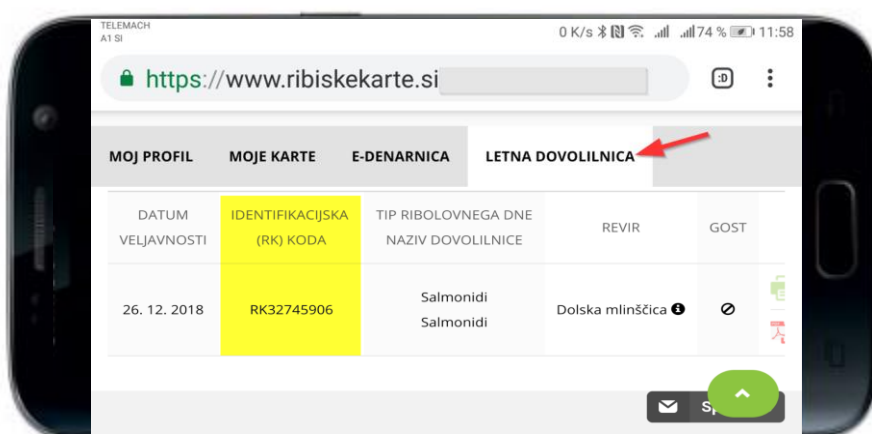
TELEMACH
A1 SI

0 K/s 74 % 11:58

https://www.ribiskekarte.si

MOJ PROFIL   MOJE KARTE   E-DENARNICA   LETNA DOVOLILNICA

| DATUM VELJAVNOSTI | IDENTIFIKACIJSKA (RK) KODA | TIP RIBOLOVNEGA DNE NAZIV DOVOLILNICE | REVIR | GOST |
|---|---|---|---|---|
| 26. 12. 2018 | RK32745906 | Salmonidi Salmonidi | Dolska mlinščica | |

Sp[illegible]